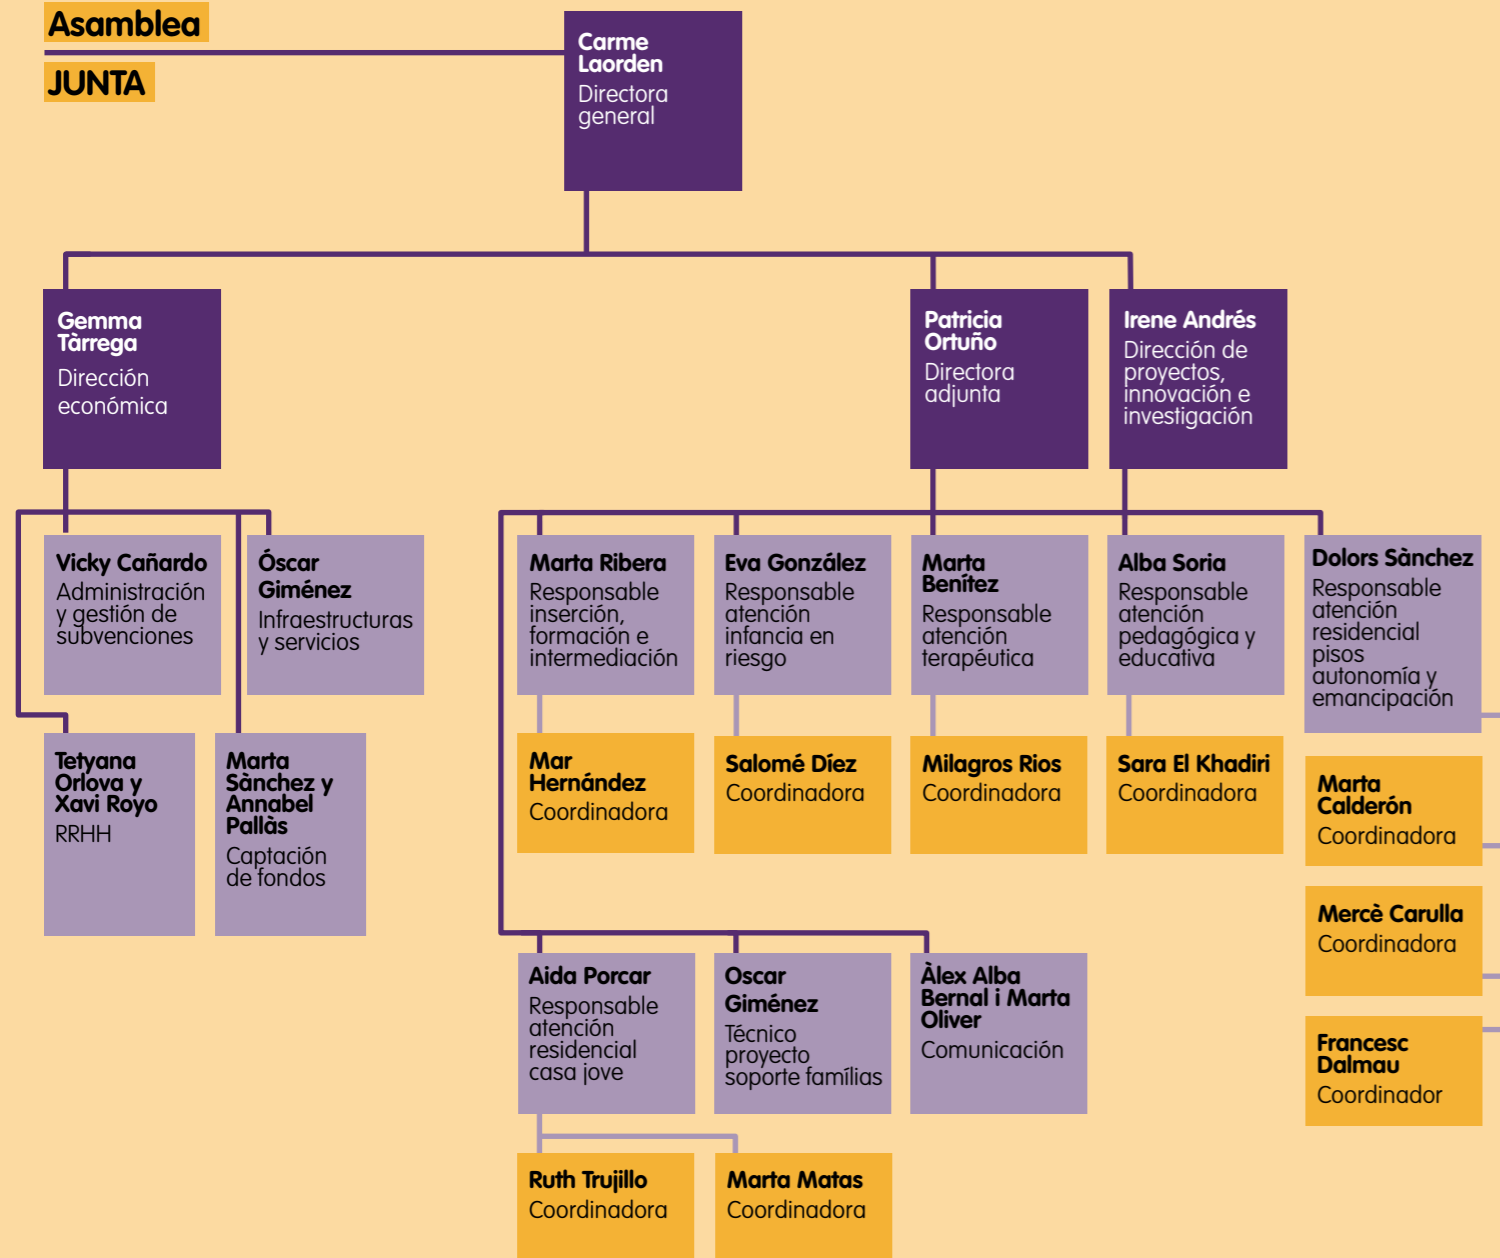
Asamblea

JUNTA

Carme Laorden
Directora general

Gemma Tàrrega
Dirección económica

Patricia Ortuño
Directora adjunta

Irene Andrés
Dirección de proyectos, innovación e investigación

Vicky Cañardo
Administración y gestión de subvenciones

Óscar Giménez
Infraestructuras y servicios

Tetyana Orlova y Xavi Royo
RRHH

Marta Sànchez y Annabel Pallàs
Captación de fondos

Marta Ribera
Responsable inserción, formación e intermediación

Eva González
Responsable atención infancia en riesgo

Marta Benítez
Responsable atención terapéutica

Alba Soria
Responsable atención pedagógica y educativa

Dolors Sànchez
Responsable atención residencial pisos autonomía y emancipación

Mar Hernández
Coordinadora

Salomé Díez
Coordinadora

Milagros Rios
Coordinadora

Sara El Khadiri
Coordinadora

Marta Calderón
Coordinadora

Mercè Carulla
Coordinadora

Francesc Dalmau
Coordinador

Aida Porcar
Responsable atención residencial casa jove

Oscar Giménez
Técnico proyecto soporte familias

Àlex Alba Bernal i Marta Oliver
Comunicación

Ruth Trujillo
Coordinadora

Marta Matas
Coordinadora